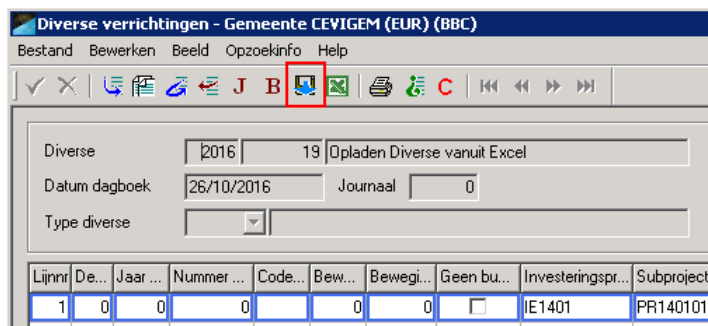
Diverse verrichtingen - Gemeente CEVIGEM (EUR) (BBC)

Bestand Bewerken Beeld Opzoekinfo Help

J B C

Diverse 2016 19 Opladen Diverse vanuit Excel

Datum dagboek 26/10/2016 Journaal 0

Type diverse

| Lijnnr | De... | Jaar ... | Nummer ... | Code... | Bew... | Bewegi... | Geen bu... | Investeringspr... | Subproject |
|---|---|---|---|---|---|---|---|---|---|
| 1 | 0 | 0 | 0 | | 0 | 0 | | IE1401 | PR140101 |